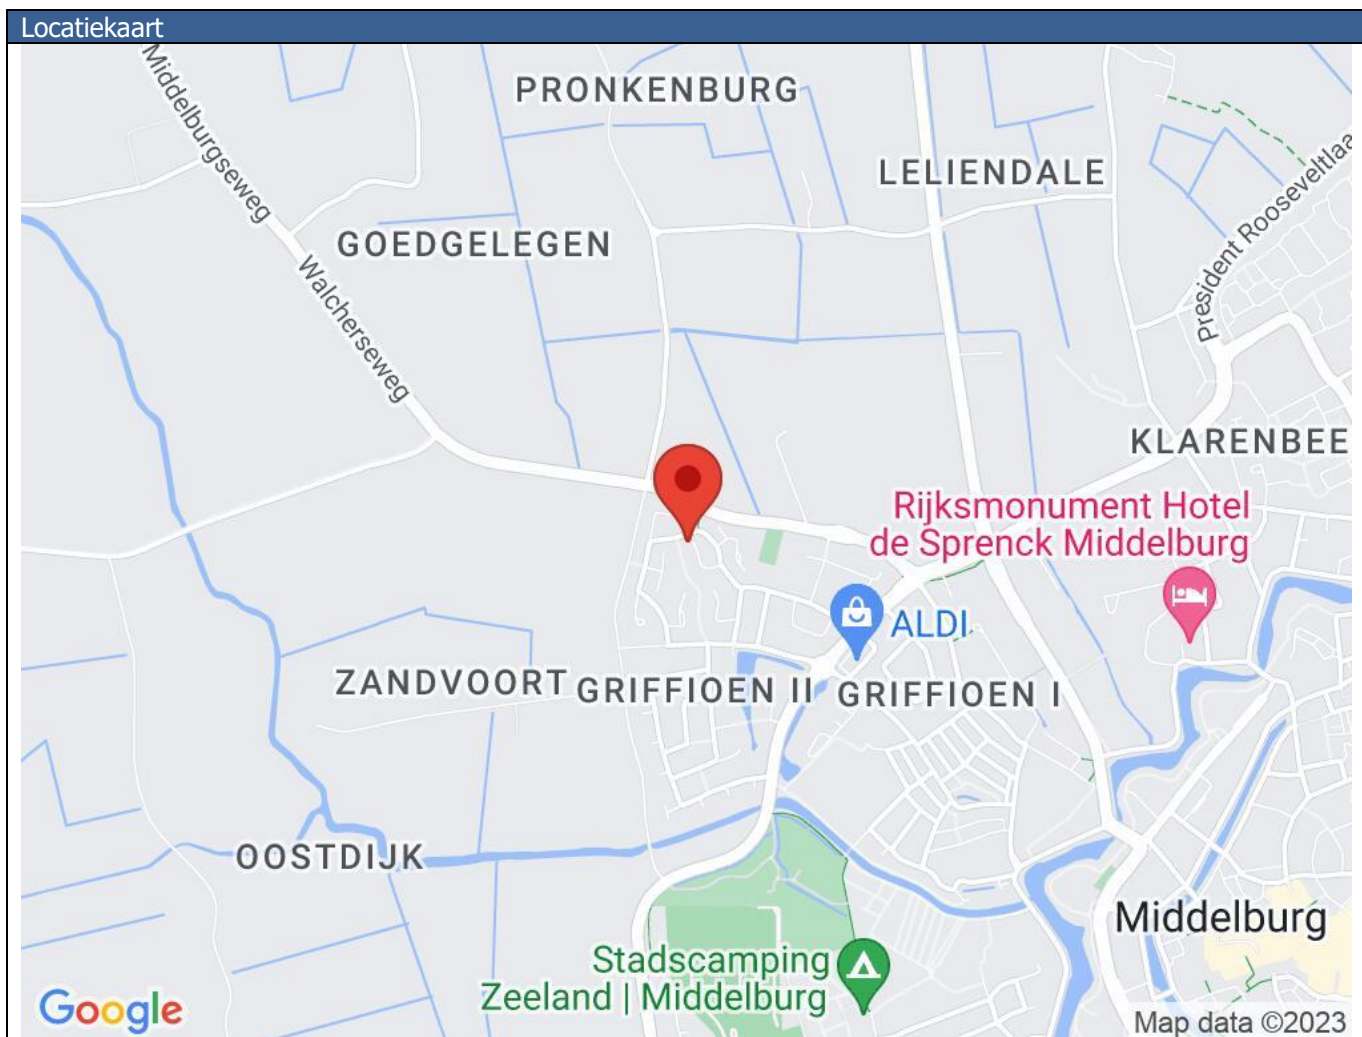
Locatiekaart

Middelburgseweg

PRONKENBURG

LELIENDALE

GOEDGELEGEN

President Rooseveltlaa

Walcherseweg

KLARENBEE

Rijksmonument Hotel de Sprenck Middelburg

ALDI

ZANDVOORT

GRIFFIOEN II

GRIFFIOEN I

OOSTDIJK

Middelburg

Stadscamping Zeeland | Middelburg

Google

Map data ©2023